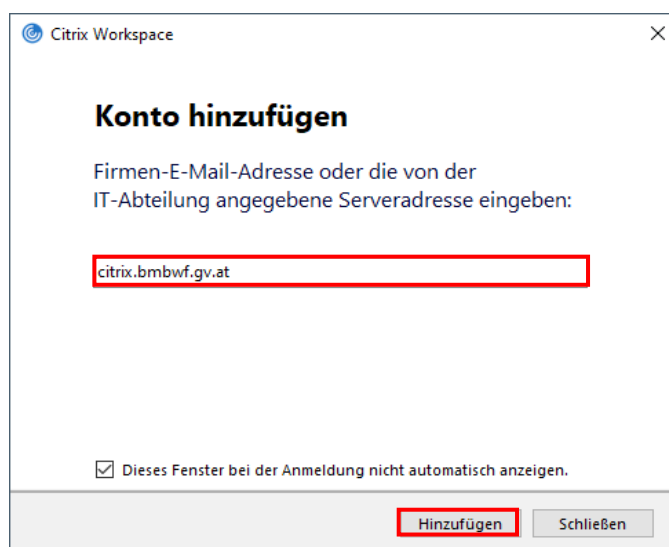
Citrix Workspace

Konto hinzufügen

Firmen-E-Mail-Adresse oder die von der IT-Abteilung angegebene Serveradresse eingeben:

citrix.bmbwf.gv.at

Dieses Fenster bei der Anmeldung nicht automatisch anzeigen.

Hinzufügen

Schließen